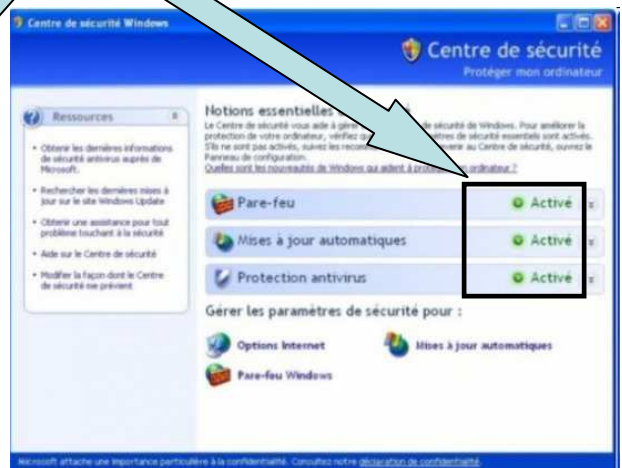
Centre de sécurité Windows

Centre de sécurité
Protéger mon ordinateur

Ressources

• Obtenir les dernières informations de sécurité antivirus auprès de Microsoft.
• Rechercher les dernières mises à jour sur le site Windows Update
• Obtenir une assistance pour tout problème touchant à la sécurité
• Aide sur le Centre de sécurité
• Modifier la façon dont le Centre de sécurité me prévient

Notions essentielles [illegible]
Le Centre de sécurité vous aide à gér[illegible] de sécurité de Windows. Pour améliorer la protection de votre ordinateur, vérifiez q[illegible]tres de sécurité essentiels sont activés. S'ils ne sont pas activés, suivez les recom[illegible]nez au Centre de sécurité, ouvrez le Panneau de configuration.
Quelles sont les nouveautés de Windows qui aident à prot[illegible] ordinateur ?

Pare-feu — Activé
Mises à jour automatiques — Activé
Protection antivirus — Activé

Gérer les paramètres de sécurité pour :
Options Internet
Mises à jour automatiques
Pare-feu Windows

Microsoft attache une importance particulière à la confidentialité. Consultez notre déclaration de confidentialité.